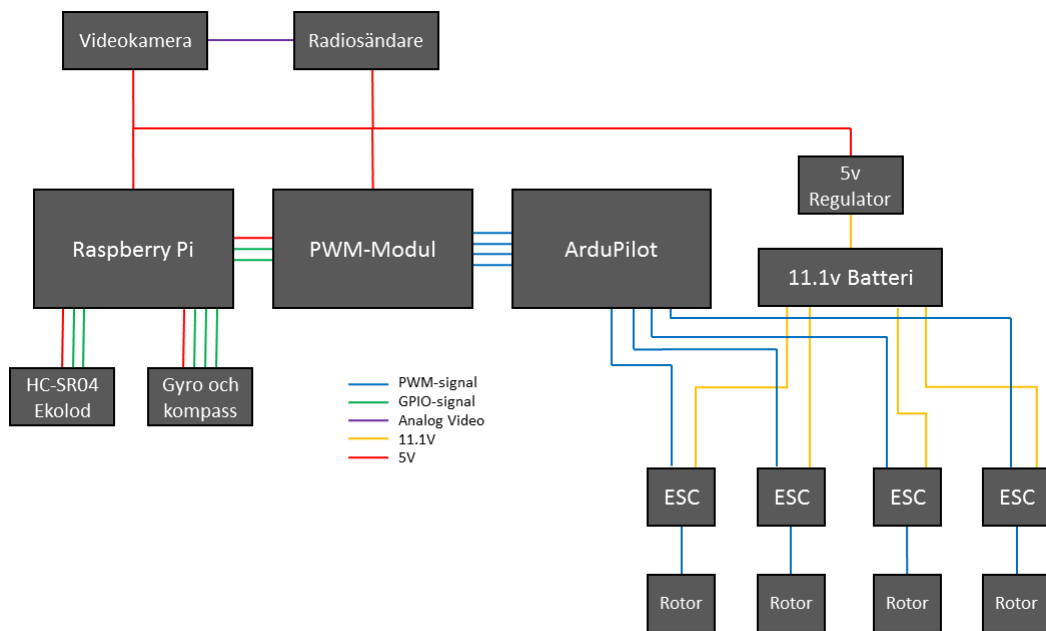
Videokamera

Radiosändare

5v Regulator

Raspberry Pi

PWM-Modul

ArduPilot

11.1v Batteri

HC-SR04 Ekolod

Gyro och kompass

PWM-signal
GPIO-signal
Analog Video
11.1V
5V

ESC

ESC

ESC

ESC

Rotor

Rotor

Rotor

Rotor